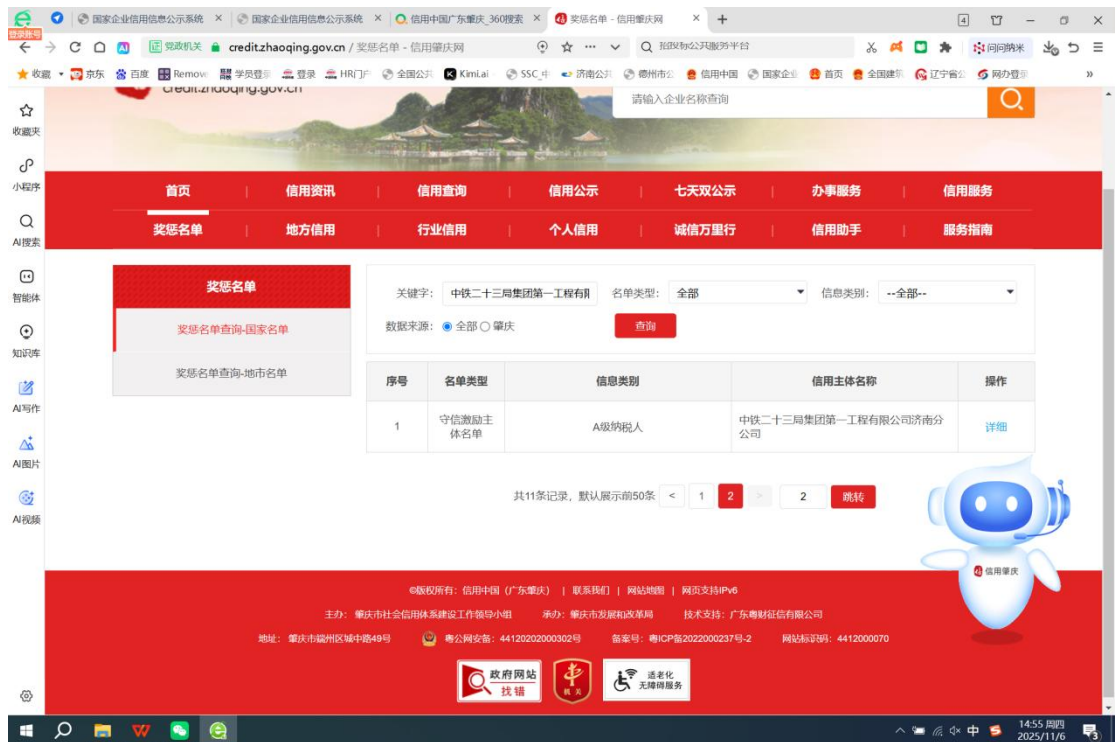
国家企业信用信息公示系统 ×　国家企业信用信息公示系统 ×　信用中国广东肇庆_360搜索 ×　奖惩名单 - 信用肇庆网 ×　+

登录账号

党政机关　credit.zhaoqing.gov.cn / 奖惩名单 - 信用肇庆网　　招投标公共服务平台　　问问纳米

收藏　京东　百度　Remove　学员登录　登录　HR门户　全国公共　Kimi.ai　SSC中　济南公共　德州市公　信用中国　国家企业　首页　全国建筑　辽宁省公　网办登录

收藏夹
小程序
AI搜索
智能体
知识库
AI写作
AI图片
AI视频

credit.zhaoqing.gov.cn

请输入企业名称查询

首页 | 信用资讯 | 信用查询 | 信用公示 | 七天双公示 | 办事服务 | 信用服务
奖惩名单 | 地方信用 | 行业信用 | 个人信用 | 诚信万里行 | 信用助手 | 服务指南

奖惩名单
奖惩名单查询-国家名单
奖惩名单查询-地市名单

关键字: 中铁二十三局集团第一工程有限　名单类型: 全部　信息类别: --全部--
数据来源: ◉ 全部 ○ 肇庆　查询

| 序号 | 名单类型 | 信息类别 | 信用主体名称 | 操作 |
|---|---|---|---|---|
| 1 | 守信激励主体名单 | A级纳税人 | 中铁二十三局集团第一工程有限公司济南分公司 | 详细 |

共11条记录，默认展示前50条 < 1 2 > 2 跳转

信用肇庆

©版权所有: 信用中国（广东肇庆） | 联系我们 | 网站地图 | 网页支持IPv6
主办: 肇庆市社会信用体系建设工作领导小组　承办: 肇庆市发展和改革局　技术支持: 广东粤财征信有限公司
地址: 肇庆市端州区城中路49号　粤公网安备: 44120202000302号　备案号: 粤ICP备2022000237号-2　网站标识码: 4412000070

政府网站 找错　党政机关　适老化 无障碍服务

中　14:55 周四 2025/11/6